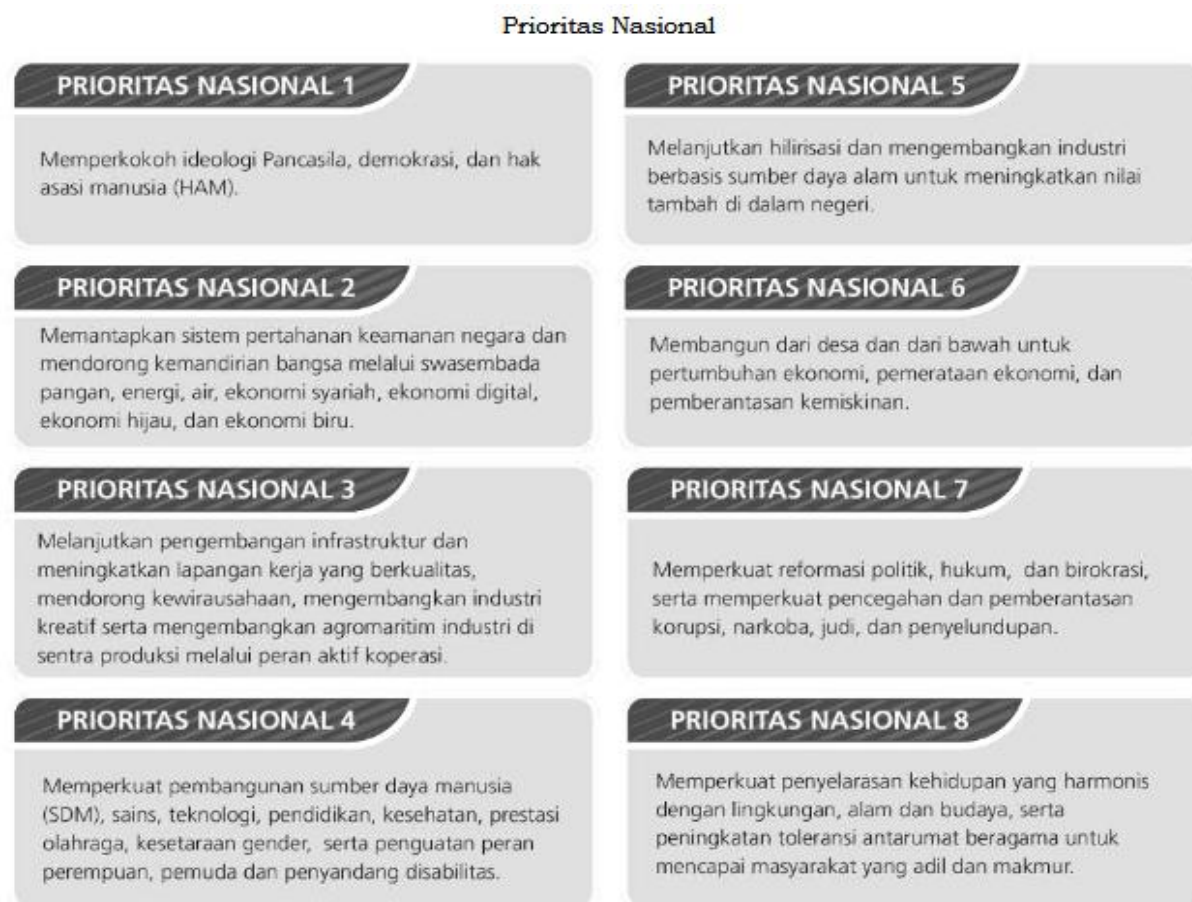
Prioritas Nasional

PRIORITAS NASIONAL 1

Memperkokoh ideologi Pancasila, demokrasi, dan hak asasi manusia (HAM).

PRIORITAS NASIONAL 2

Memantapkan sistem pertahanan keamanan negara dan mendorong kemandirian bangsa melalui swasembada pangan, energi, air, ekonomi syariah, ekonomi digital, ekonomi hijau, dan ekonomi biru.

PRIORITAS NASIONAL 3

Melanjutkan pengembangan infrastruktur dan meningkatkan lapangan kerja yang berkualitas, mendorong kewirausahaan, mengembangkan industri kreatif serta mengembangkan agromaritim industri di sentra produksi melalui peran aktif koperasi.

PRIORITAS NASIONAL 4

Memperkuat pembangunan sumber daya manusia (SDM), sains, teknologi, pendidikan, kesehatan, prestasi olahraga, kesetaraan gender, serta penguatan peran perempuan, pemuda dan penyandang disabilitas.

PRIORITAS NASIONAL 5

Melanjutkan hilirisasi dan mengembangkan industri berbasis sumber daya alam untuk meningkatkan nilai tambah di dalam negeri.

PRIORITAS NASIONAL 6

Membangun dari desa dan dari bawah untuk pertumbuhan ekonomi, pemerataan ekonomi, dan pemberantasan kemiskinan.

PRIORITAS NASIONAL 7

Memperkuat reformasi politik, hukum, dan birokrasi, serta memperkuat pencegahan dan pemberantasan korupsi, narkoba, judi, dan penyelundupan.

PRIORITAS NASIONAL 8

Memperkuat penyelarasan kehidupan yang harmonis dengan lingkungan, alam dan budaya, serta peningkatan toleransi antarumat beragama untuk mencapai masyarakat yang adil dan makmur.